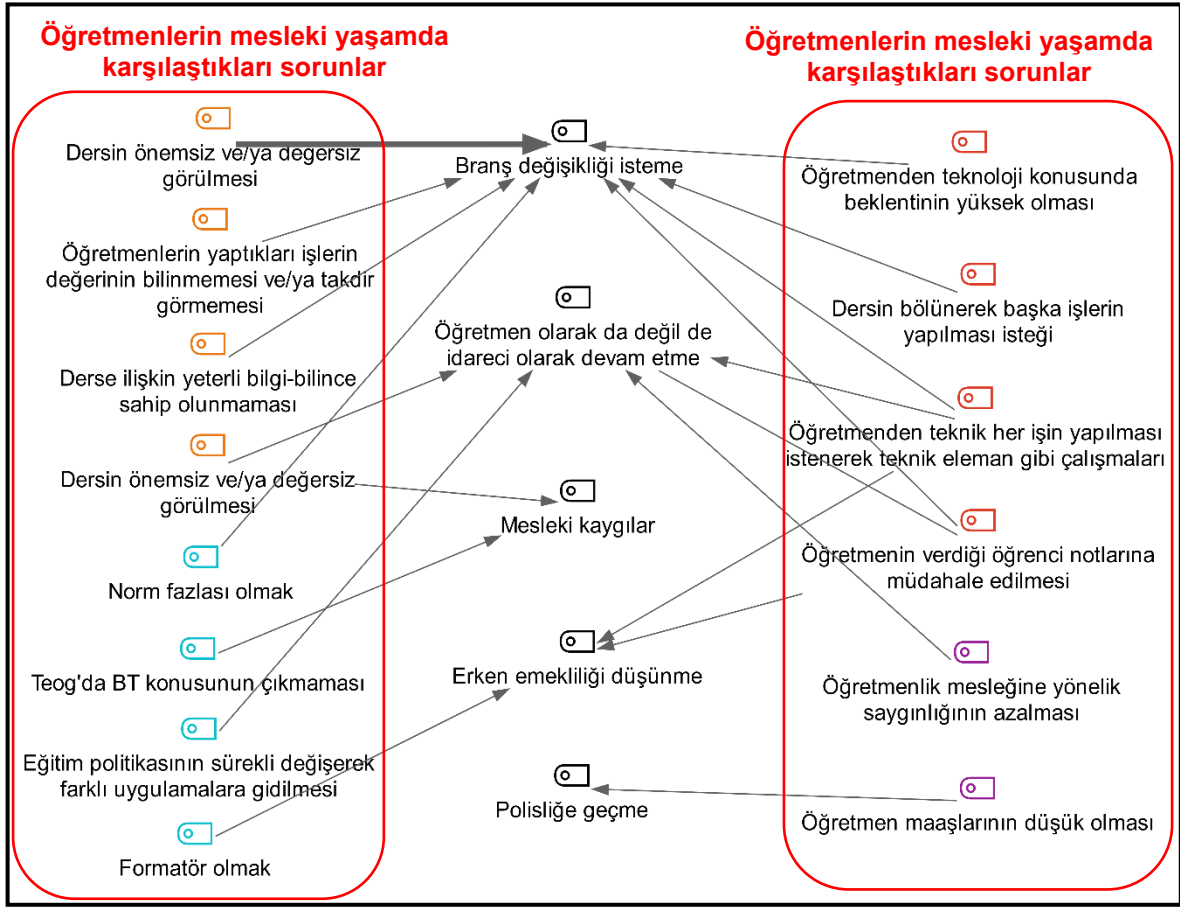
Öğretmenlerin mesleki yaşamda karşılaştıkları sorunlar

Dersin önemsiz ve/ya değersiz görülmesi

Öğretmenlerin yaptıkları işlerin değerinin bilinmemesi ve/ya takdir görmemesi

Derse ilişkin yeterli bilgi-bilince sahip olunmaması

Dersin önemsiz ve/ya değersiz görülmesi

Norm fazlası olmak

Teog'da BT konusunun çıkmaması

Eğitim politikasının sürekli değişerek farklı uygulamalara gidilmesi

Formatör olmak

Branş değişikliği isteme

Öğretmen olarak da değil de idareci olarak devam etme

Mesleki kaygılar

Erken emekliliği düşünme

Polisliğe geçme

Öğretmenlerin mesleki yaşamda karşılaştıkları sorunlar

Öğretmenden teknoloji konusunda beklentinin yüksek olması

Dersin bölünerek başka işlerin yapılması isteği

Öğretmenden teknik her işin yapılması istenerek teknik eleman gibi çalışmaları

Öğretmenin verdiği öğrenci notlarına müdahale edilmesi

Öğretmenlik mesleğine yönelik saygınlığının azalması

Öğretmen maaşlarının düşük olması